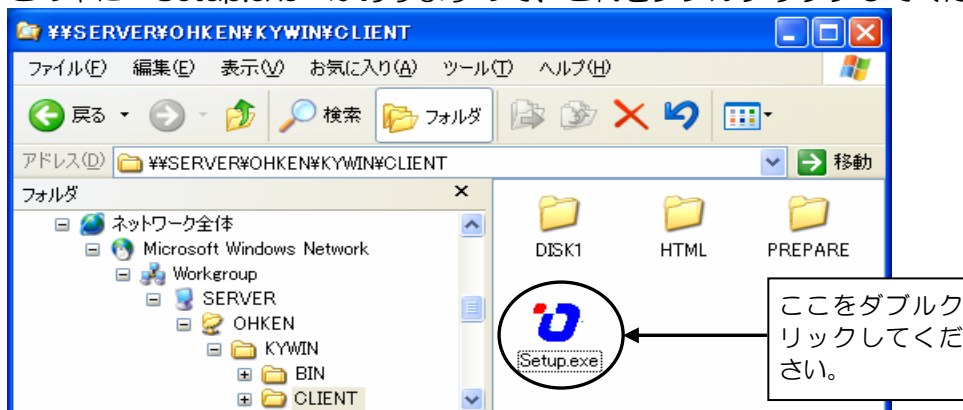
¥¥SERVER¥OHKEN¥KYWIN¥CLIENT

ファイル(F) 編集(E) 表示(V) お気に入り(A) ツール(T) ヘルプ(H)

戻る 検索 フォルダ

アドレス(D) ¥¥SERVER¥OHKEN¥KYWIN¥CLIENT 移動

フォルダ

ネットワーク全体
Microsoft Windows Network
Workgroup
SERVER
OHKEN
KYWIN
BIN
CLIENT

DISK1
HTML
PREPARE
Setup.exe

ここをダブルクリックしてください。